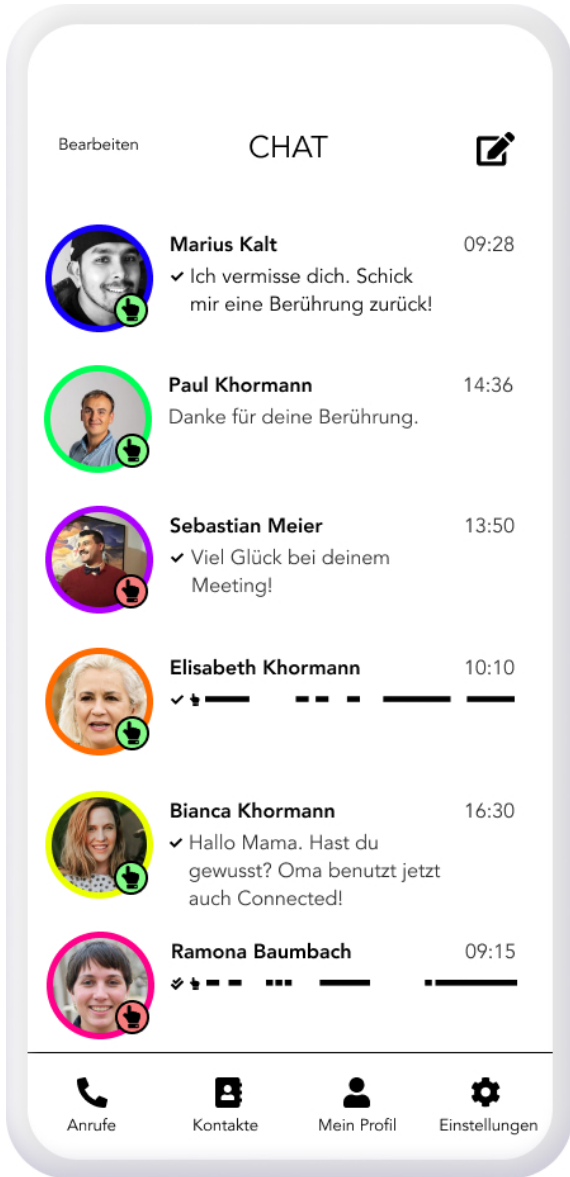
Bearbeiten

CHAT

Marius Kalt
09:28
✓ Ich vermisse dich. Schick mir eine Berührung zurück!

Paul Khormann
14:36
Danke für deine Berührung.

Sebastian Meier
13:50
✓ Viel Glück bei deinem Meeting!

Elisabeth Khormann
10:10

Bianca Khormann
16:30
✓ Hallo Mama. Hast du gewusst? Oma benutzt jetzt auch Connected!

Ramona Baumbach
09:15

Anrufe
Kontakte
Mein Profil
Einstellungen